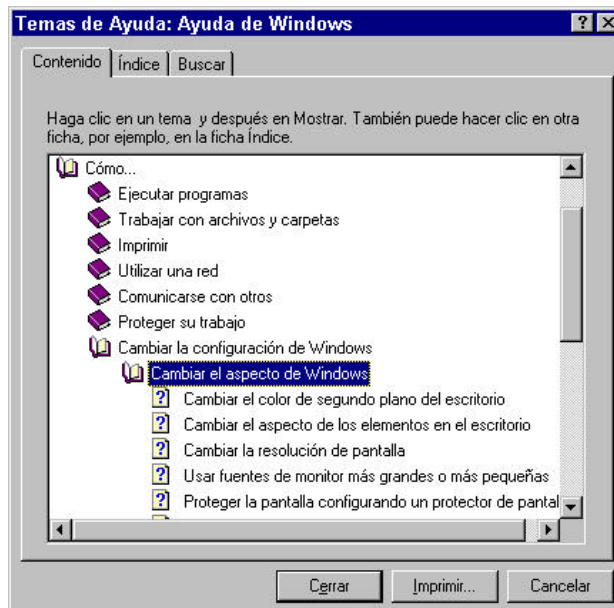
Temas de Ayuda: Ayuda de Windows

?
X

Contenido | Índice | Buscar

Haga clic en un tema y después en Mostrar. También puede hacer clic en otra ficha, por ejemplo, en la ficha Índice.

Cómo...
Ejecutar programas
Trabajar con archivos y carpetas
Imprimir
Utilizar una red
Comunicarse con otros
Proteger su trabajo
Cambiar la configuración de Windows
Cambiar el aspecto de Windows
Cambiar el color de segundo plano del escritorio
Cambiar el aspecto de los elementos en el escritorio
Cambiar la resolución de pantalla
Usar fuentes de monitor más grandes o más pequeñas
Proteger la pantalla configurando un protector de pantal

Cerrar | Imprimir... | Cancelar